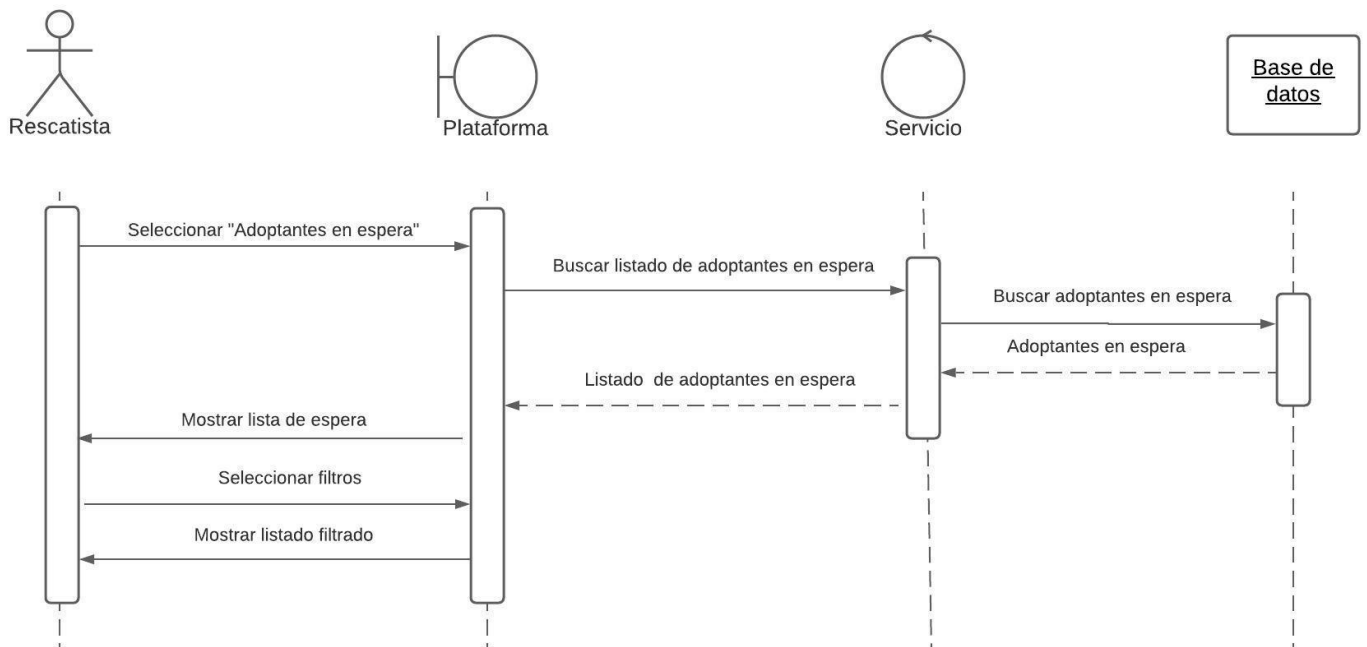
Rescatista

Plataforma

Servicio

Base de datos

Seleccionar "Adoptantes en espera"

Buscar listado de adoptantes en espera

Buscar adoptantes en espera

Adoptantes en espera

Listado de adoptantes en espera

Mostrar lista de espera

Seleccionar filtros

Mostrar listado filtrado